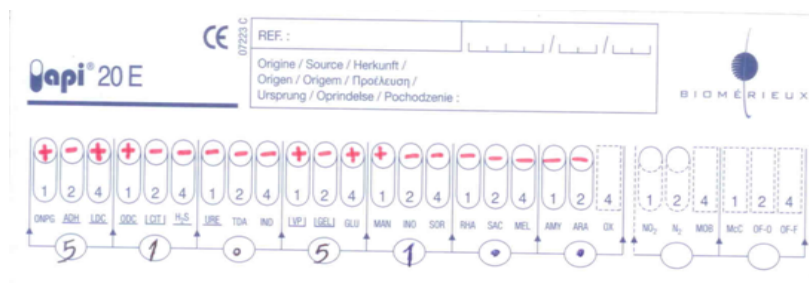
CE 07223 C

REF. : / /

Origine / Source / Herkunft / Origen / Origem / Προέλευση / Ursprung / Oprindelse / Pochodzenie :

api® 20 E

BIOMÉRIEUX

+ - + + - - - - - + - + + - - - - - - -

1 2 4 1 2 4 1 2 4 1 2 4 1 2 4 1 2 4 1 2 4 1 2 4 1 2 4

ONPG ADH LDC ODC [CIT] $H_2S$ URE TDA IND [VP] [GEL] GLU MAN INO SOR RHA SAC MEL AMY ARA OX $NO_2$ $N_2$ MOB McC OF-O OF-F

5 1 0 5 1 0 0